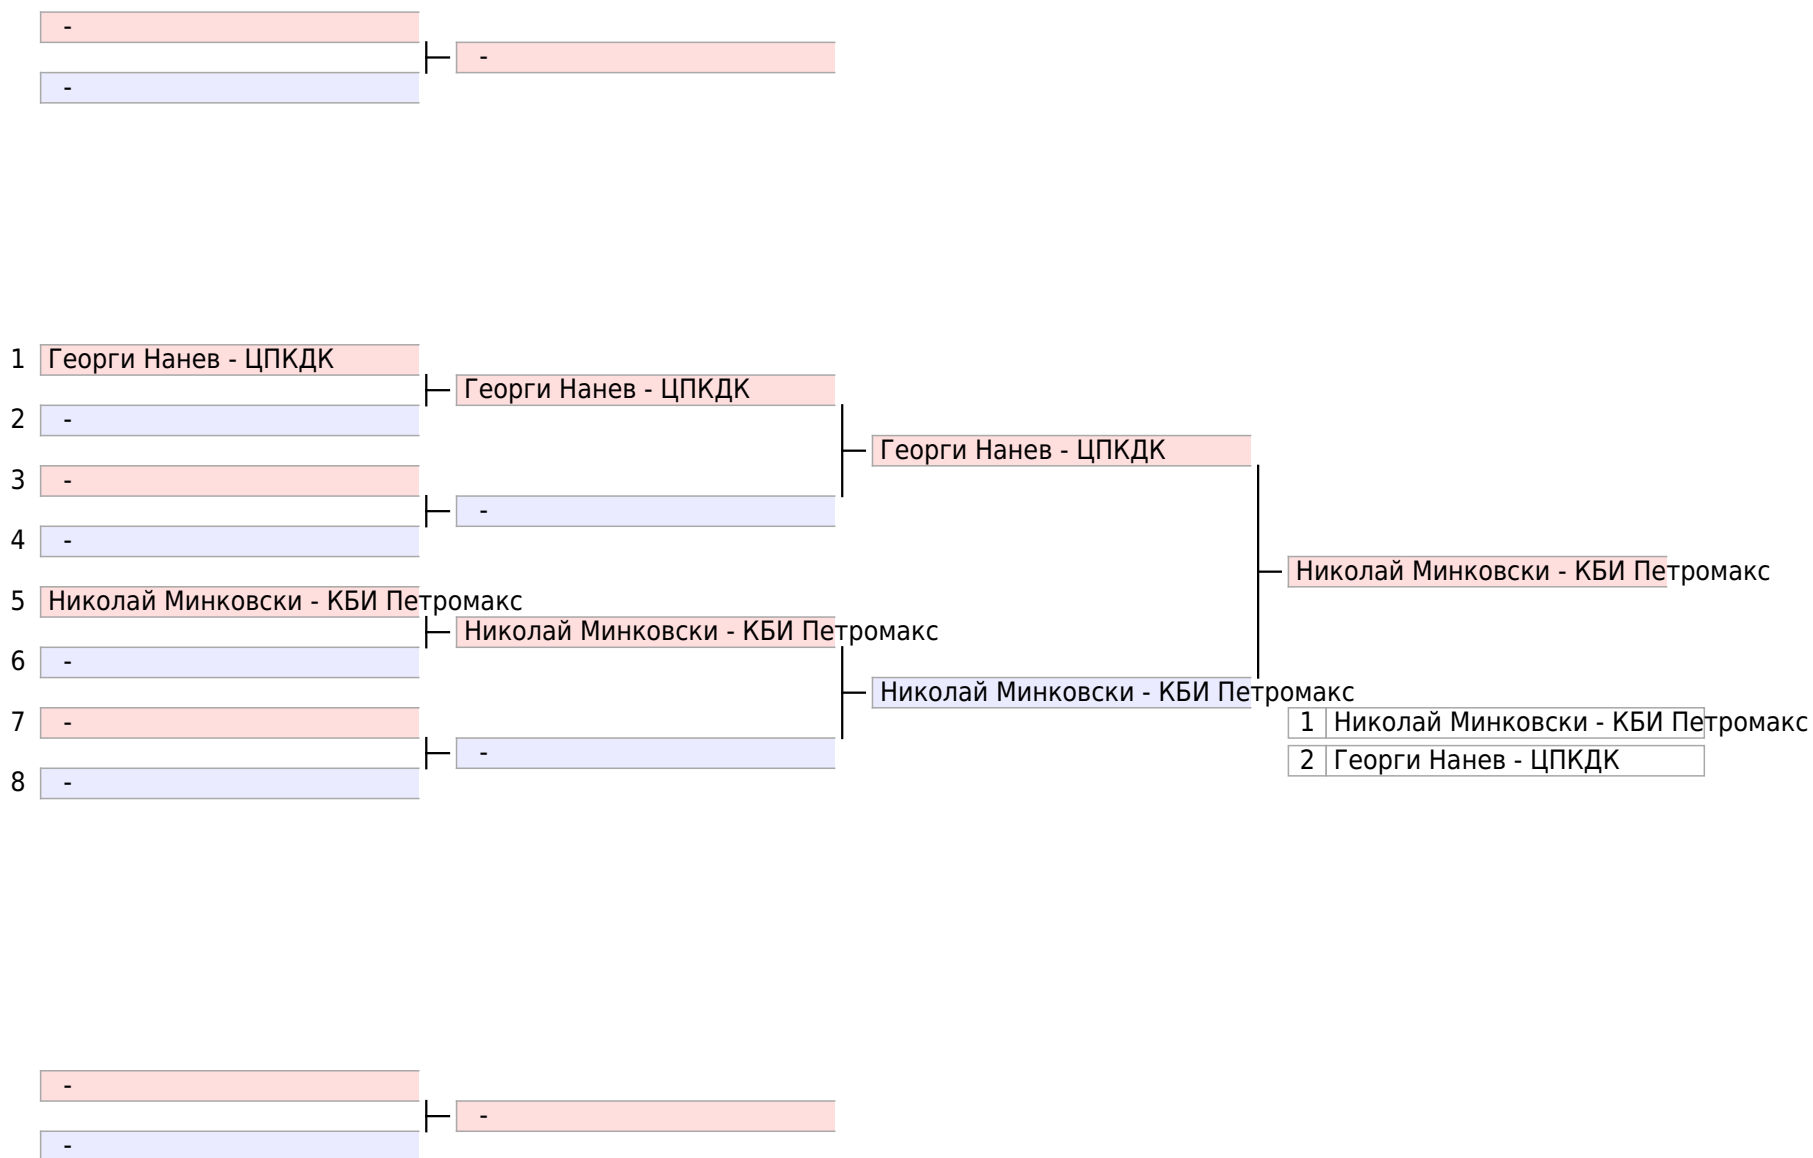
-
-
-

1 Георги Нанев - ЦПКДК
2 -
3 -
4 -
5 Николай Минковски - КБИ Петромакс
6 -
7 -
8 -

Георги Нанев - ЦПКДК
-
Николай Минковски - КБИ Петромакс
-

Георги Нанев - ЦПКДК
Николай Минковски - КБИ Петромакс

Николай Минковски - КБИ Петромакс

| 1 | Николай Минковски - КБИ Петромакс |
|---|---|
| 2 | Георги Нанев - ЦПКДК |

-
-
-